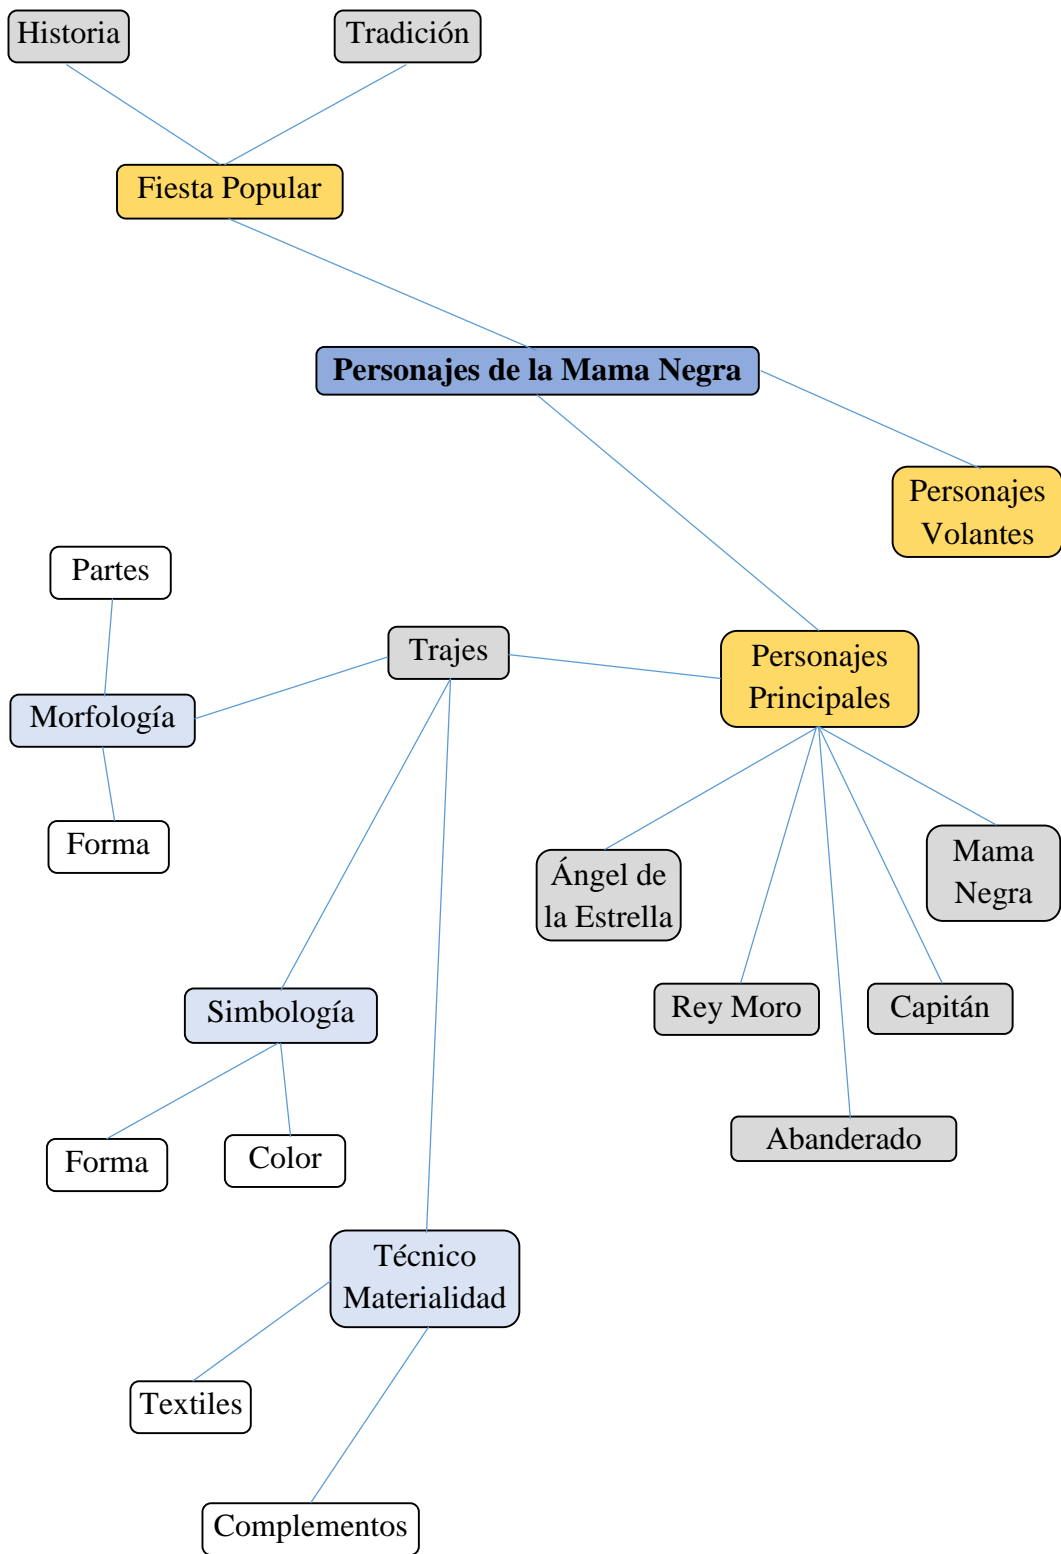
Historia

Tradición

Fiesta Popular

Personajes de la Mama Negra

Personajes Volantes

Partes

Trajes

Personajes Principales

Morfología

Forma

Ángel de la Estrella

Mama Negra

Simbología

Rey Moro

Capitán

Forma

Color

Abanderado

Técnico Materialidad

Textiles

Complementos